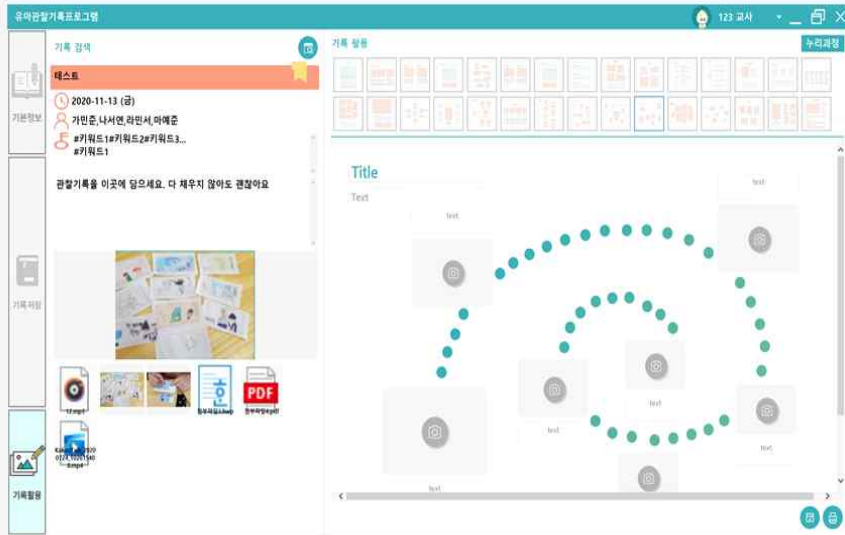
유아관찰기록프로그램

123 교사

기록 검색

테스트

2020-11-13 (금)

가민준,나서연,라민서,마예준

#키워드1#키워드2#키워드3...
#키워드1

관찰기록을 이곳에 담으세요. 다 채우지 않아도 괜찮아요

기본정보

기록저장

기록활용

12.mp3

첨부파일1.hwp

PDF

첨부파일4.pdf

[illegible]mp4

기록 활용

누리과정

Title

Text

text

text

text

text

text

text

text